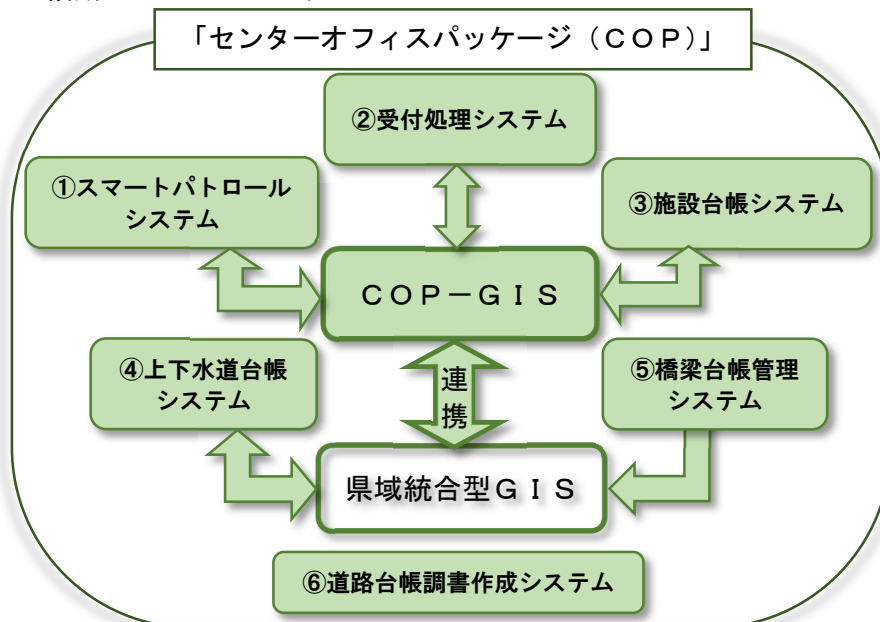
「センターオフィスパッケージ（ＣＯＰ）」

②受付処理システム

①スマートパトロールシステム

③施設台帳システム

ＣＯＰ－ＧＩＳ

④上下水道台帳システム

連携

⑤橋梁台帳管理システム

県域統合型ＧＩＳ

⑥道路台帳調書作成システム